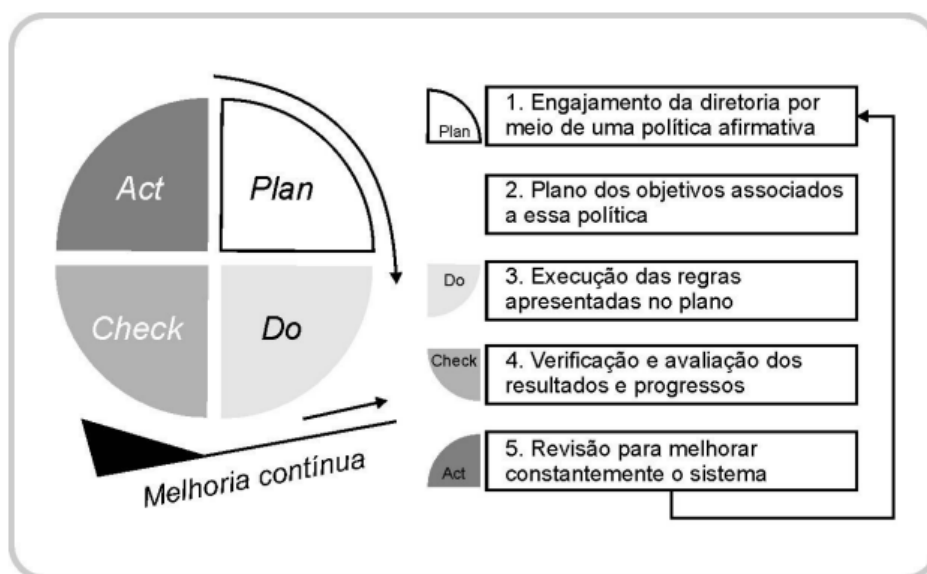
Act

Plan

Check

Do

Melhoria contínua

Plan

1. Engajamento da diretoria por meio de uma política afirmativa

2. Plano dos objetivos associados a essa política

Do

3. Execução das regras apresentadas no plano

Check

4. Verificação e avaliação dos resultados e progressos

Act

5. Revisão para melhorar constantemente o sistema